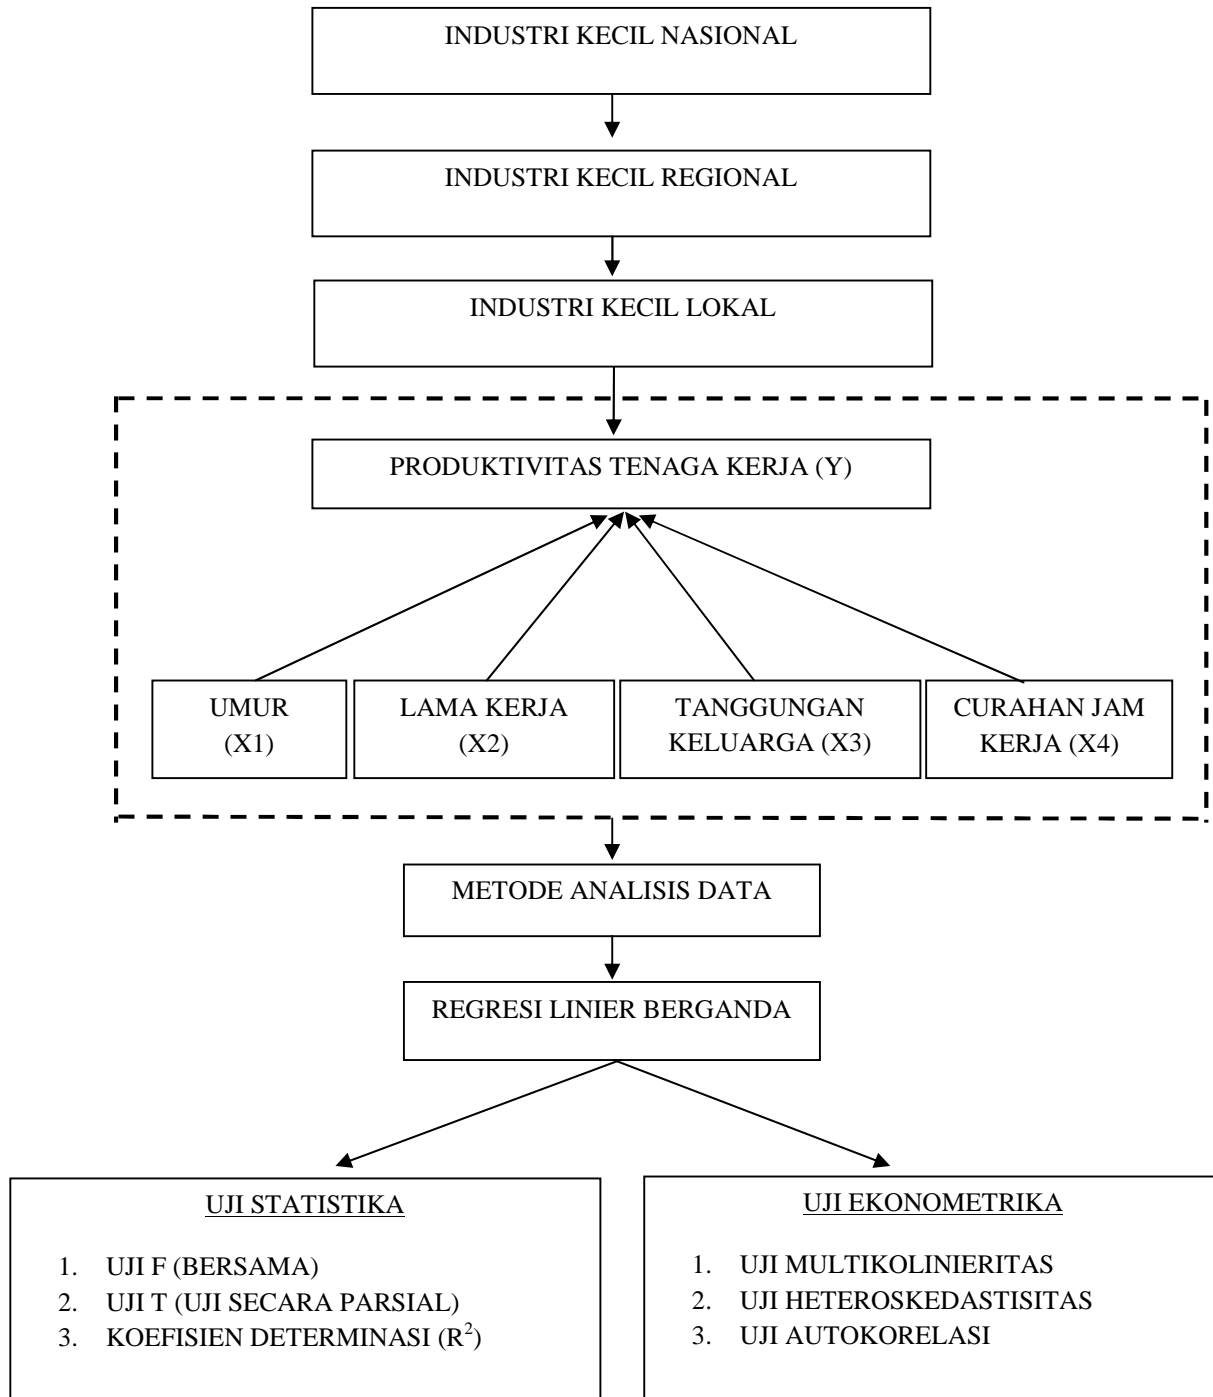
INDUSTRI KECIL NASIONAL

INDUSTRI KECIL REGIONAL

INDUSTRI KECIL LOKAL

PRODUKTIVITAS TENAGA KERJA (Y)

UMUR (X1)

LAMA KERJA (X2)

TANGGUNGAN KELUARGA (X3)

CURAHAN JAM KERJA (X4)

METODE ANALISIS DATA

REGRESI LINIER BERGANDA

UJI STATISTIKA

1. UJI F (BERSAMA)
2. UJI T (UJI SECARA PARSIAL)
3. KOEFISIEN DETERMINASI ($R^2$)

UJI EKONOMETRIKA

1. UJI MULTIKOLINIERITAS
2. UJI HETEROSKEDASTISITAS
3. UJI AUTOKORELASI